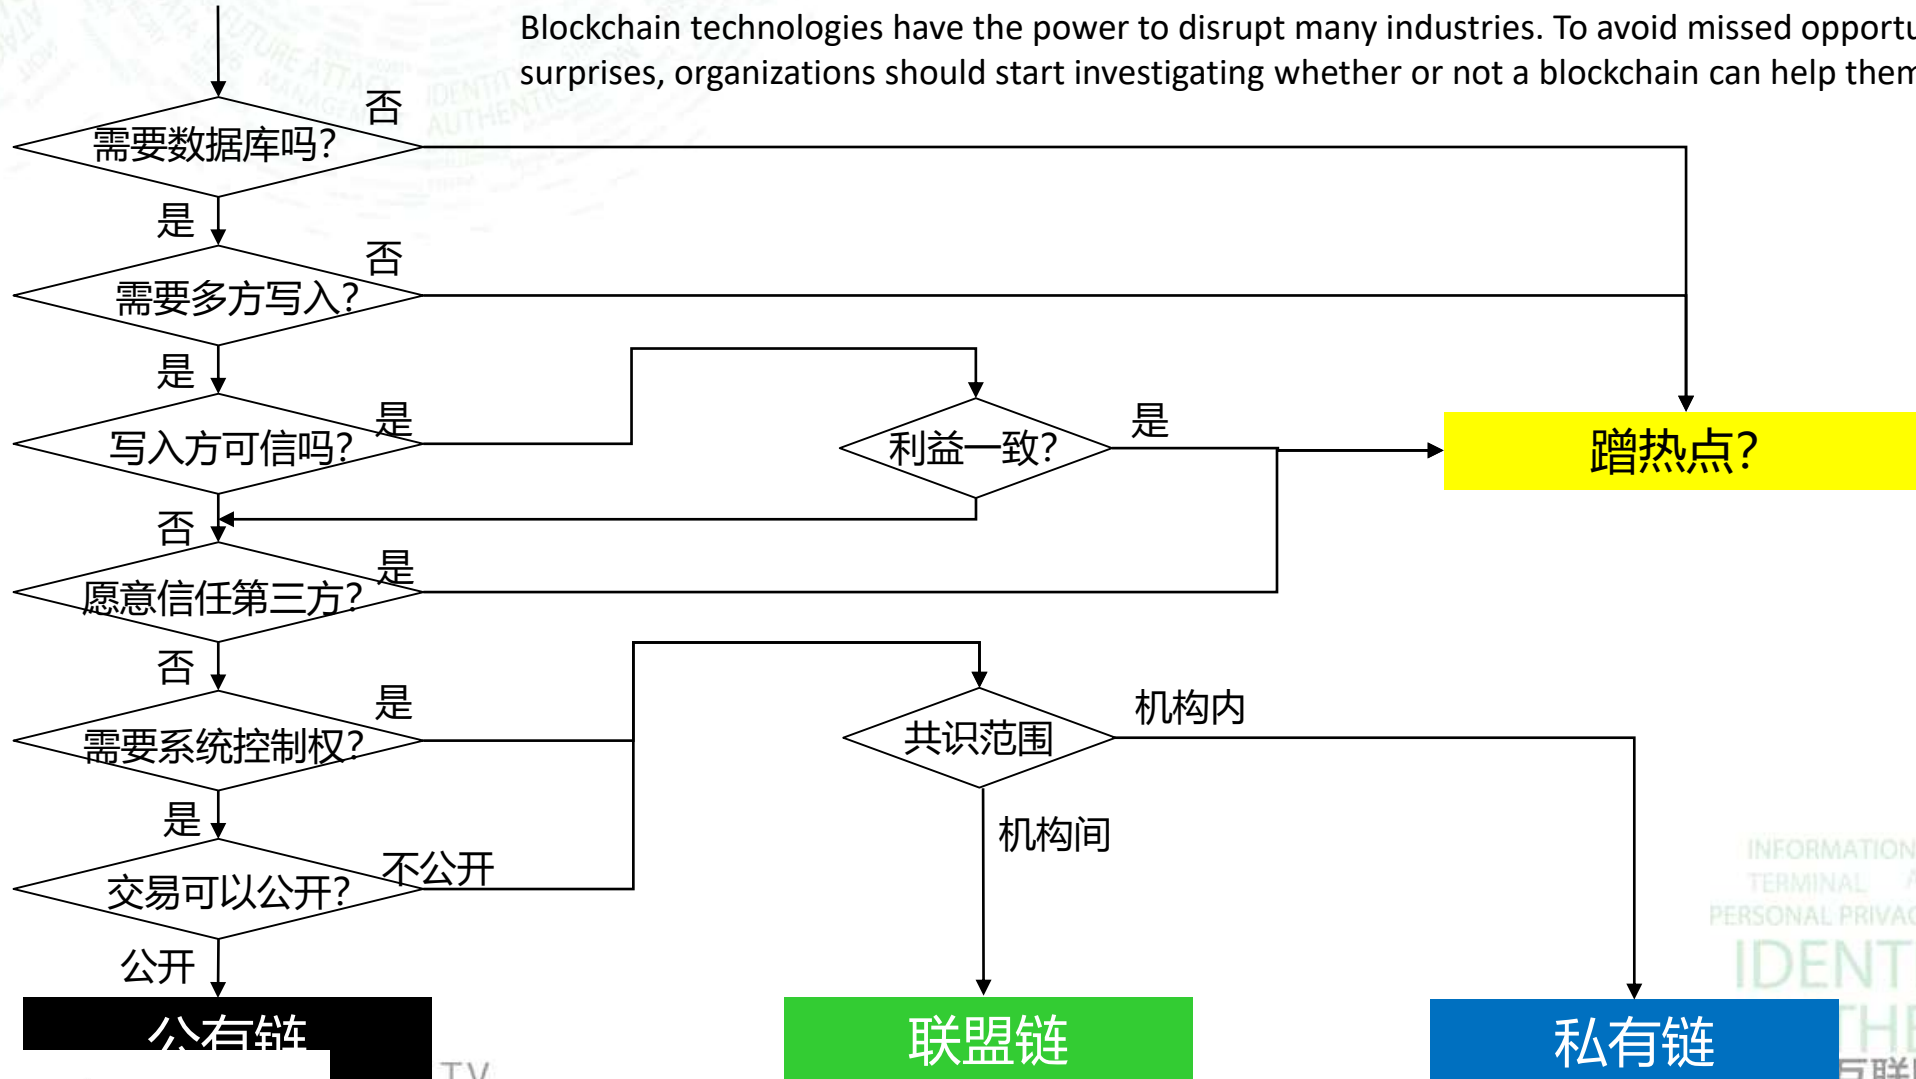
Blockchain technologies have the power to disrupt many industries. To avoid missed opportu surprises, organizations should start investigating whether or not a blockchain can help them

需要数据库吗?
否
是
需要多方写入?
否
是
写入方可信吗?
是
利益一致?
是
蹭热点?
否
愿意信任第三方?
是
否
需要系统控制权?
是
共识范围
机构内
机构间
是
交易可以公开?
不公开
公开
公有链
联盟链
私有链

INFORMATION
TERMINAL
PERSONAL PRIVAC
IDENT